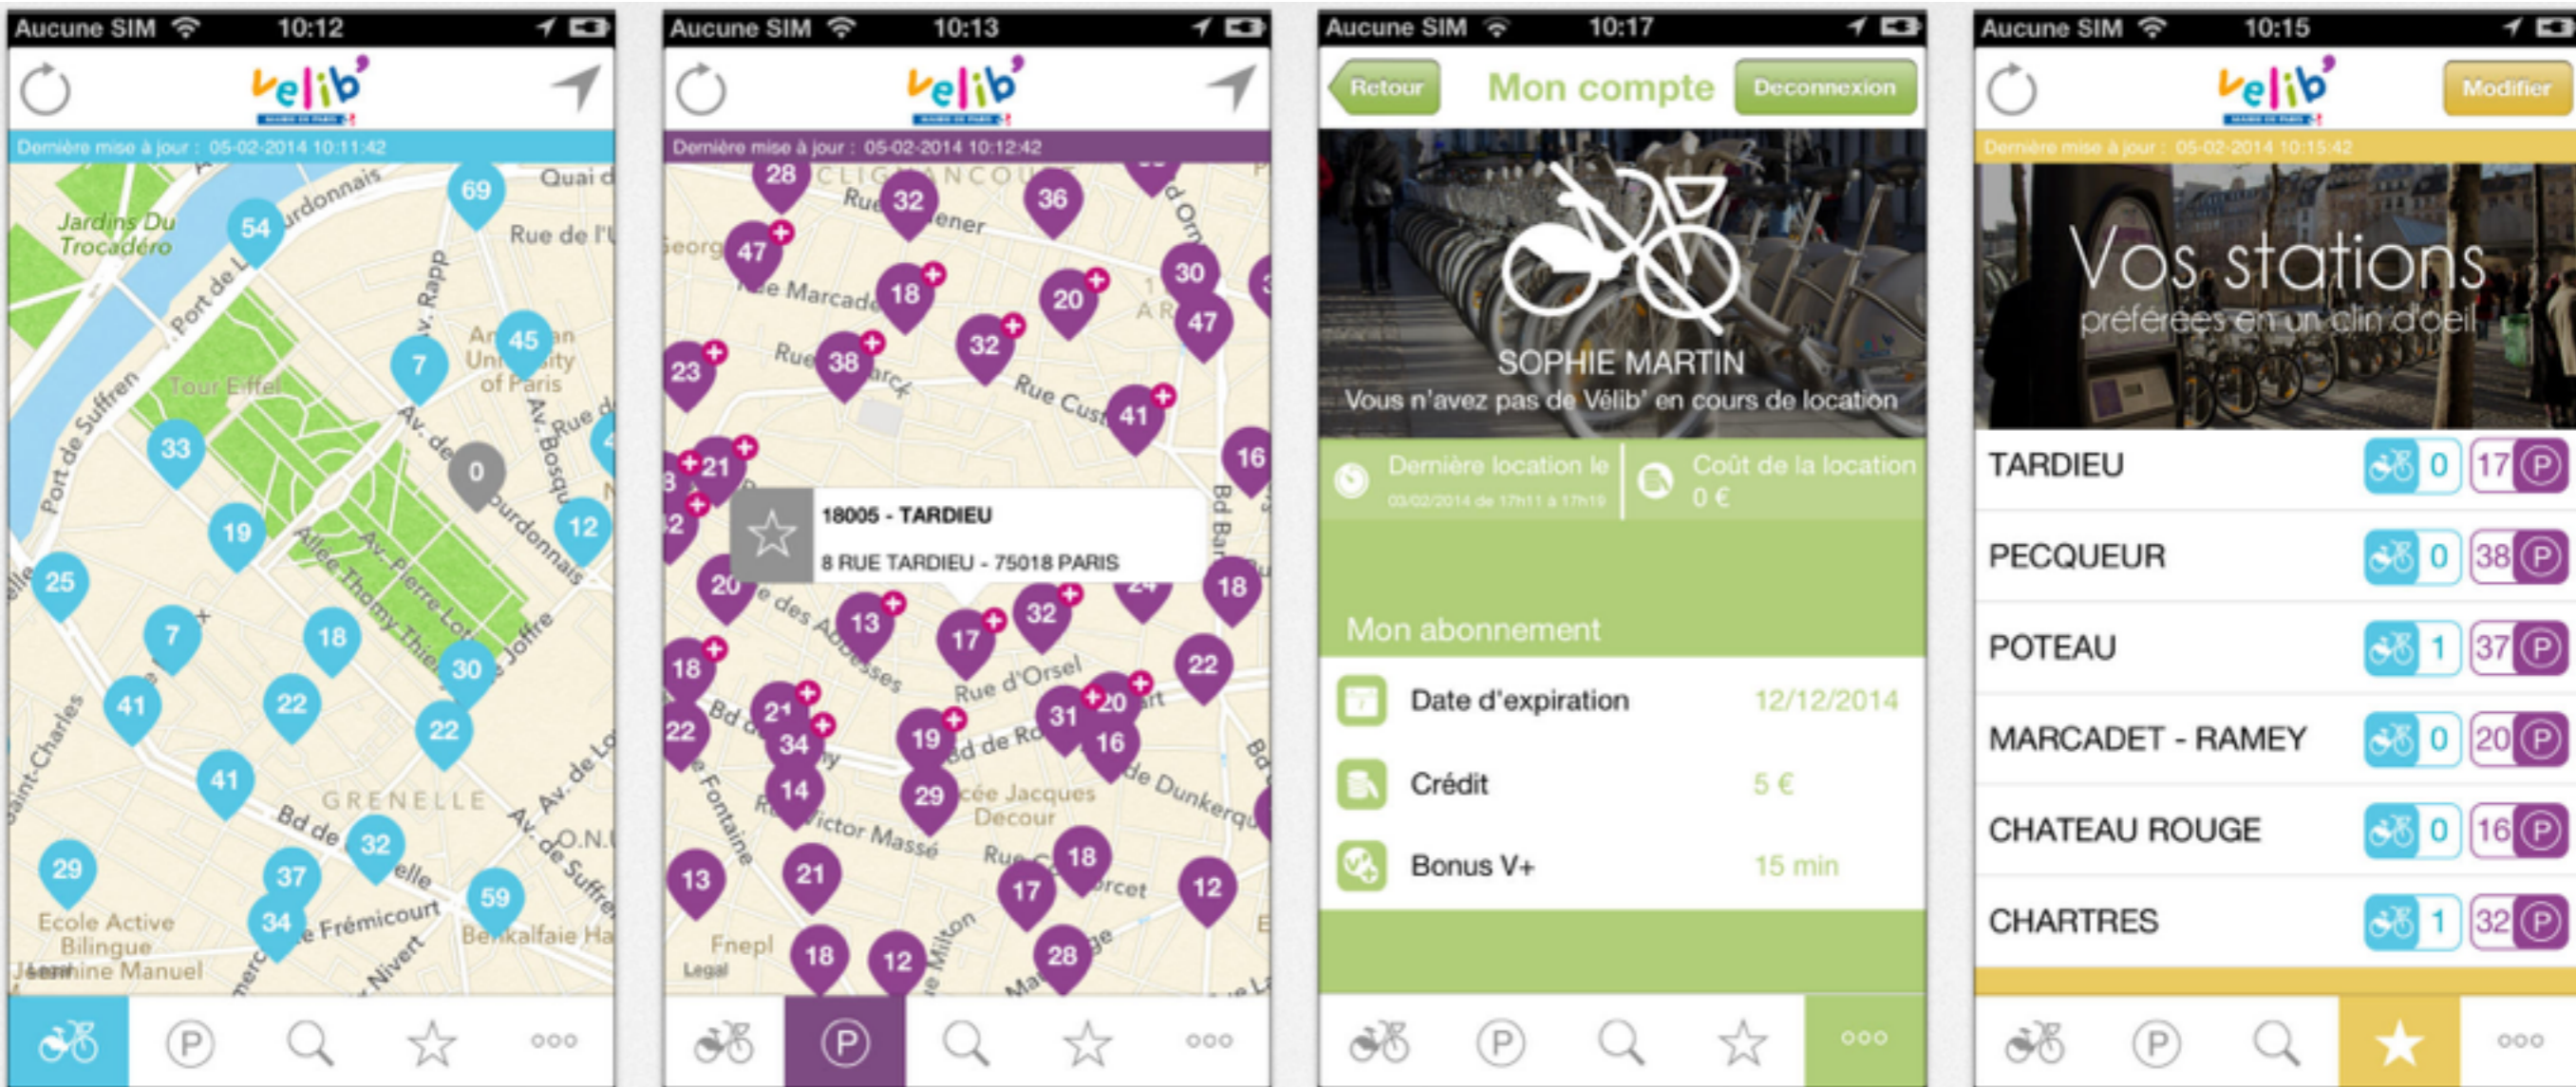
Aucune SIM 10:12

vélib'

Dernière mise à jour : 05-02-2014 10:11:42

Jardins Du Trocadéro
Tour Eiffel
American University of Paris
GRENELLE
Ecole Active Bilingue Jeannine Manuel

69 54 45 7 33 0 19 12 25 7 18 30 41 22 22 41 32 29 37 34 59

Aucune SIM 10:13

vélib'

Dernière mise à jour : 05-02-2014 10:12:42

28 32 36 47 18 20 30 47 23 38 32 41 21 16 20 13 17 32 18 18 22 21 34 31 20 16 22 14 19 29 13 21 17 18 12 18 12 28

18005 - TARDIEU
8 RUE TARDIEU - 75018 PARIS

Legal

Aucune SIM 10:17

Retour Mon compte Deconnexion

SOPHIE MARTIN
Vous n'avez pas de Vélib' en cours de location

Dernière location le
03/02/2014 de 17h11 à 17h19

Coût de la location
0 €

Mon abonnement

Date d'expiration 12/12/2014
Crédit 5 €
Bonus V+ 15 min

Aucune SIM 10:15

vélib'

Modifier

Dernière mise à jour : 05-02-2014 10:15:42

Vos stations
préférées en un clin d'oeil

| TARDIEU | 0 | 17 |
|---|---|---|
| PECQUEUR | 0 | 38 |
| POTEAU | 1 | 37 |
| MARCADET - RAMEY | 0 | 20 |
| CHATEAU ROUGE | 0 | 16 |
| CHARTRES | 1 | 32 |